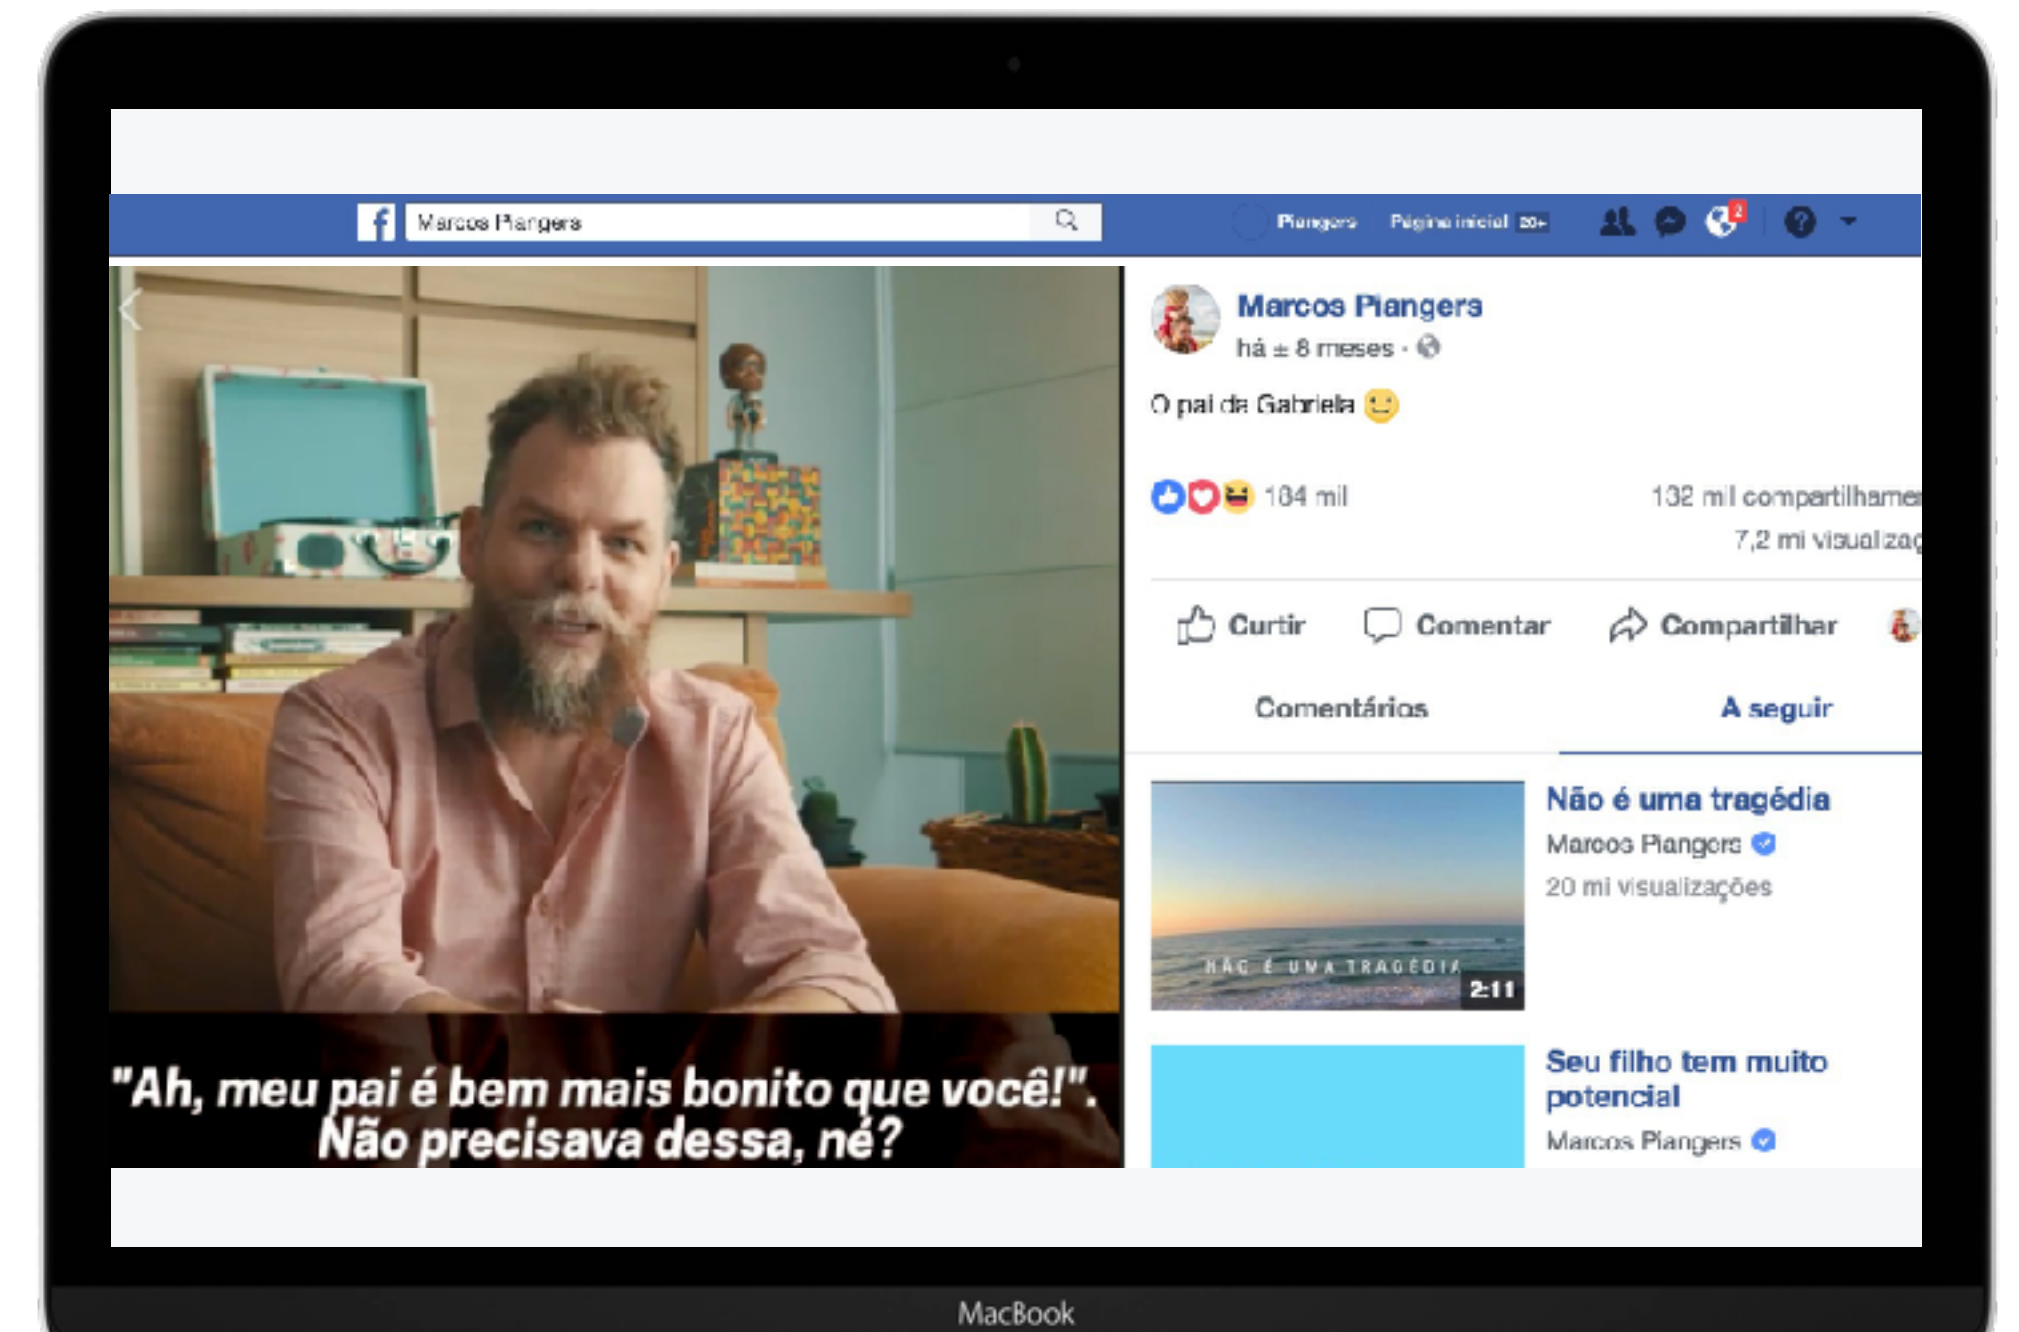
Marcos Piangers

Piangers Página inicial 20+

2

"Ah, meu pai é bem mais bonito que você!". Não precisava dessa, né?

Marcos Piangers
há ± 8 meses ·

O pai da Gabriela

184 mil

132 mil compartilham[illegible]
7,2 mi visualiza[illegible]

Curtir Comentar Compartilhar

Comentários A seguir

NÃO É UMA TRAGÉDIA
2:11

Não é uma tragédia
Marcos Piangers
20 mi visualizações

Seu filho tem muito potencial
Marcos Piangers

MacBook